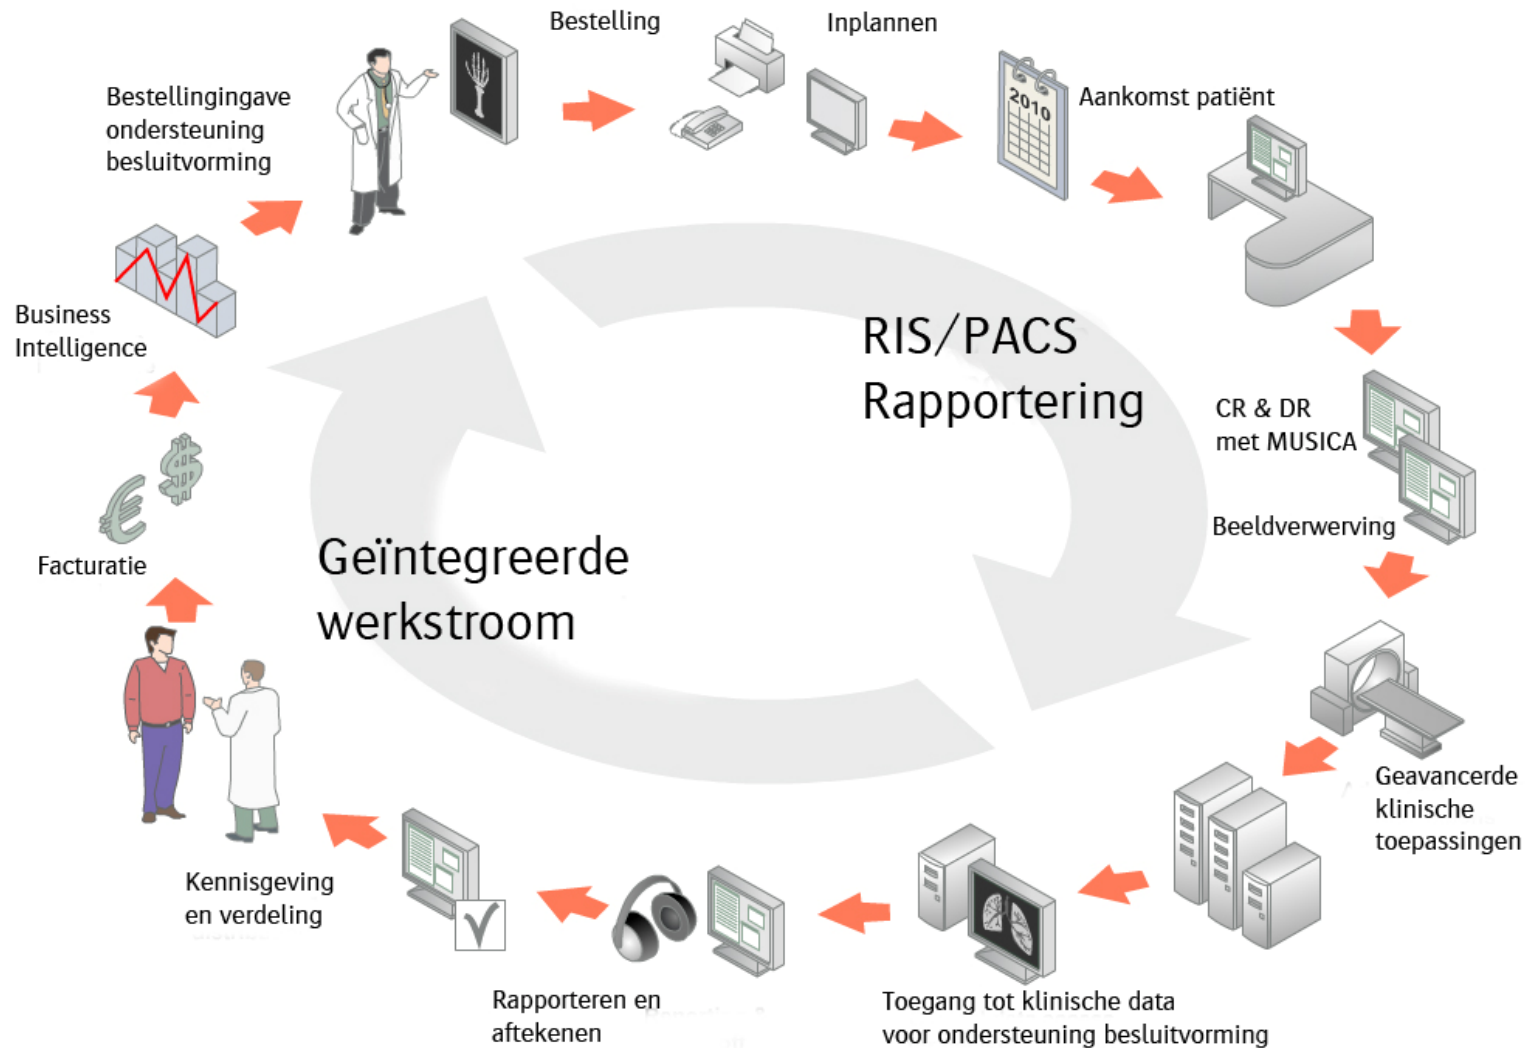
Bestelling

Inplannen

Aankomst patiënt

Bestellingingave ondersteuning besluitvorming

2010

Business Intelligence

RIS/PACS Rapportering

CR & DR met MUSICA

Beeldverwerving

Facturatie

Geïntegreerde werkstroom

Geavancerde klinische toepassingen

Kennisgeving en verdeling

Rapporteren en aftekenen

Toegang tot klinische data voor ondersteuning besluitvorming